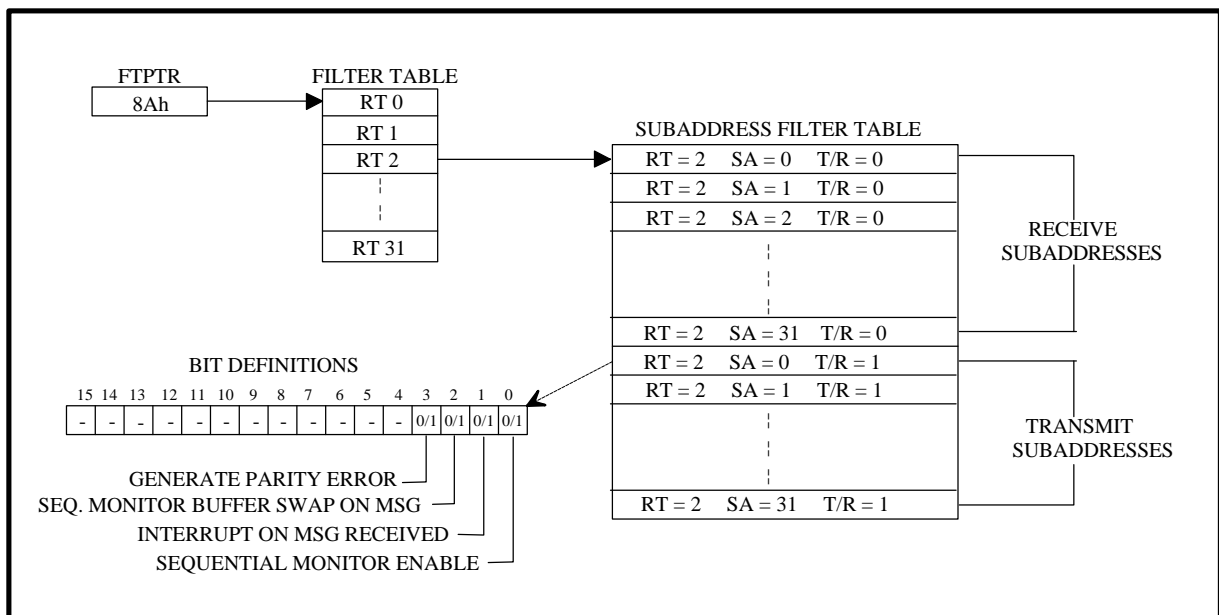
FTPTR
8Ah

FILTER TABLE

| RT 0 |
|---|
| RT 1 |
| RT 2 |
| |
| RT 31 |

SUBADDRESS FILTER TABLE

| RT = 2 SA = 0 T/R = 0 |
|---|
| RT = 2 SA = 1 T/R = 0 |
| RT = 2 SA = 2 T/R = 0 |
| |
| RT = 2 SA = 31 T/R = 0 |
| RT = 2 SA = 0 T/R = 1 |
| RT = 2 SA = 1 T/R = 1 |
| |
| RT = 2 SA = 31 T/R = 1 |

RECEIVE SUBADDRESSES

TRANSMIT SUBADDRESSES

BIT DEFINITIONS

| 15 | 14 | 13 | 12 | 11 | 10 | 9 | 8 | 7 | 6 | 5 | 4 | 3 | 2 | 1 | 0 |
|---|---|---|---|---|---|---|---|---|---|---|---|---|---|---|---|
| - | - | - | - | - | - | - | - | - | - | - | - | 0/1 | 0/1 | 0/1 | 0/1 |

GENERATE PARITY ERROR
SEQ. MONITOR BUFFER SWAP ON MSG
INTERRUPT ON MSG RECEIVED
SEQUENTIAL MONITOR ENABLE